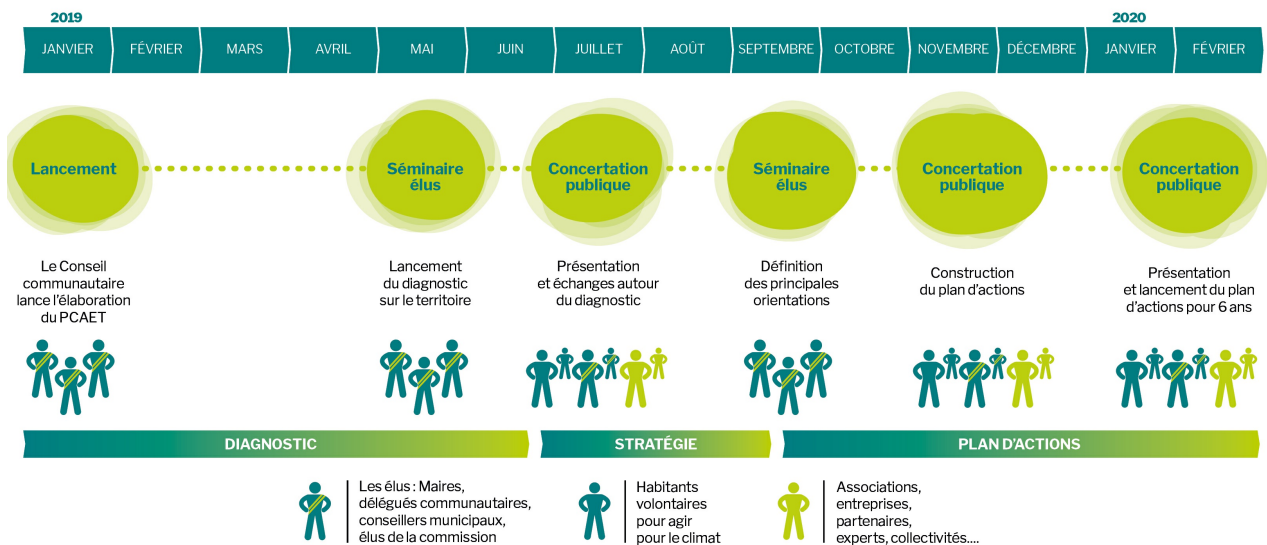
2019

2020

JANVIER FÉVRIER MARS AVRIL MAI JUIN JUILLET AOÛT SEPTEMBRE OCTOBRE NOVEMBRE DÉCEMBRE JANVIER FÉVRIER

Lancement

Séminaire élus

Concertation publique

Séminaire élus

Concertation publique

Concertation publique

Le Conseil communautaire lance l'élaboration du PCAET

Lancement du diagnostic sur le territoire

Présentation et échanges autour du diagnostic

Définition des principales orientations

Construction du plan d'actions

Présentation et lancement du plan d'actions pour 6 ans

DIAGNOSTIC

STRATÉGIE

PLAN D'ACTIONS

Les élus : Maires, délégués communautaires, conseillers municipaux, élus de la commission

Habitants volontaires pour agir pour le climat

Associations, entreprises, partenaires, experts, collectivités....